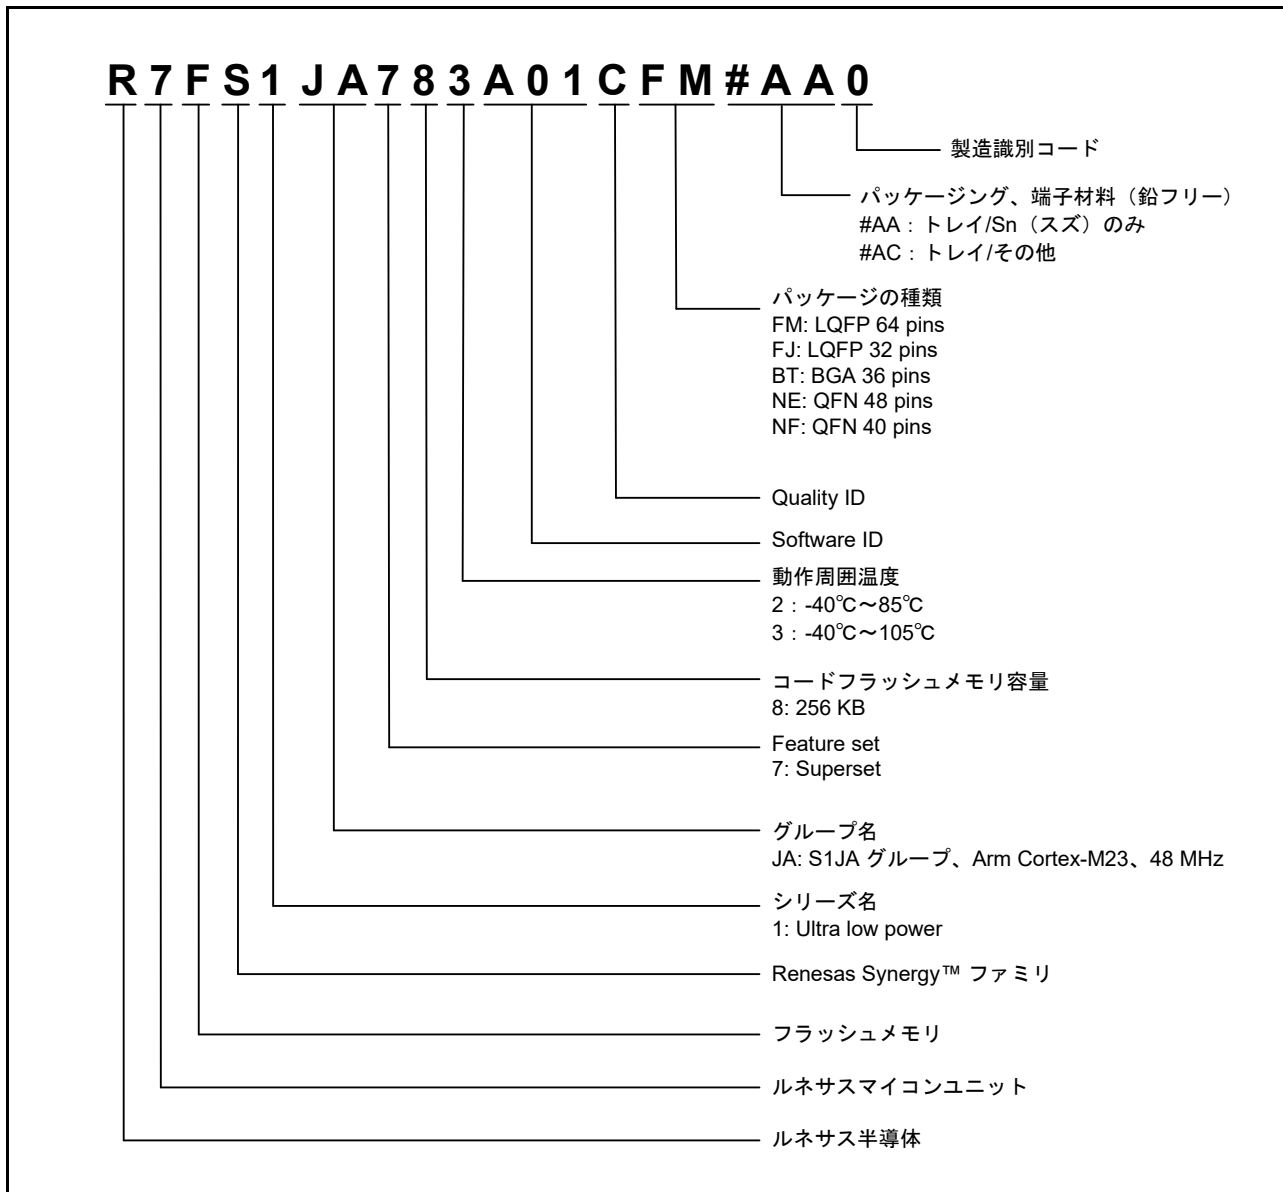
R 7 F S 1 J A 7 8 3 A 0 1 C F M # A A 0

製造識別コード

パッケージング、端子材料（鉛フリー）
#AA：トレイ/Sn（スズ）のみ
#AC：トレイ/その他

パッケージの種類
FM: LQFP 64 pins
FJ: LQFP 32 pins
BT: BGA 36 pins
NE: QFN 48 pins
NF: QFN 40 pins

Quality ID

Software ID

動作周囲温度
2：-40℃～85℃
3：-40℃～105℃

コードフラッシュメモリ容量
8: 256 KB

Feature set
7: Superset

グループ名
JA: S1JA グループ、Arm Cortex-M23、48 MHz

シリーズ名
1: Ultra low power

Renesas Synergy™ ファミリ

フラッシュメモリ

ルネサスマイコンユニット

ルネサス半導体